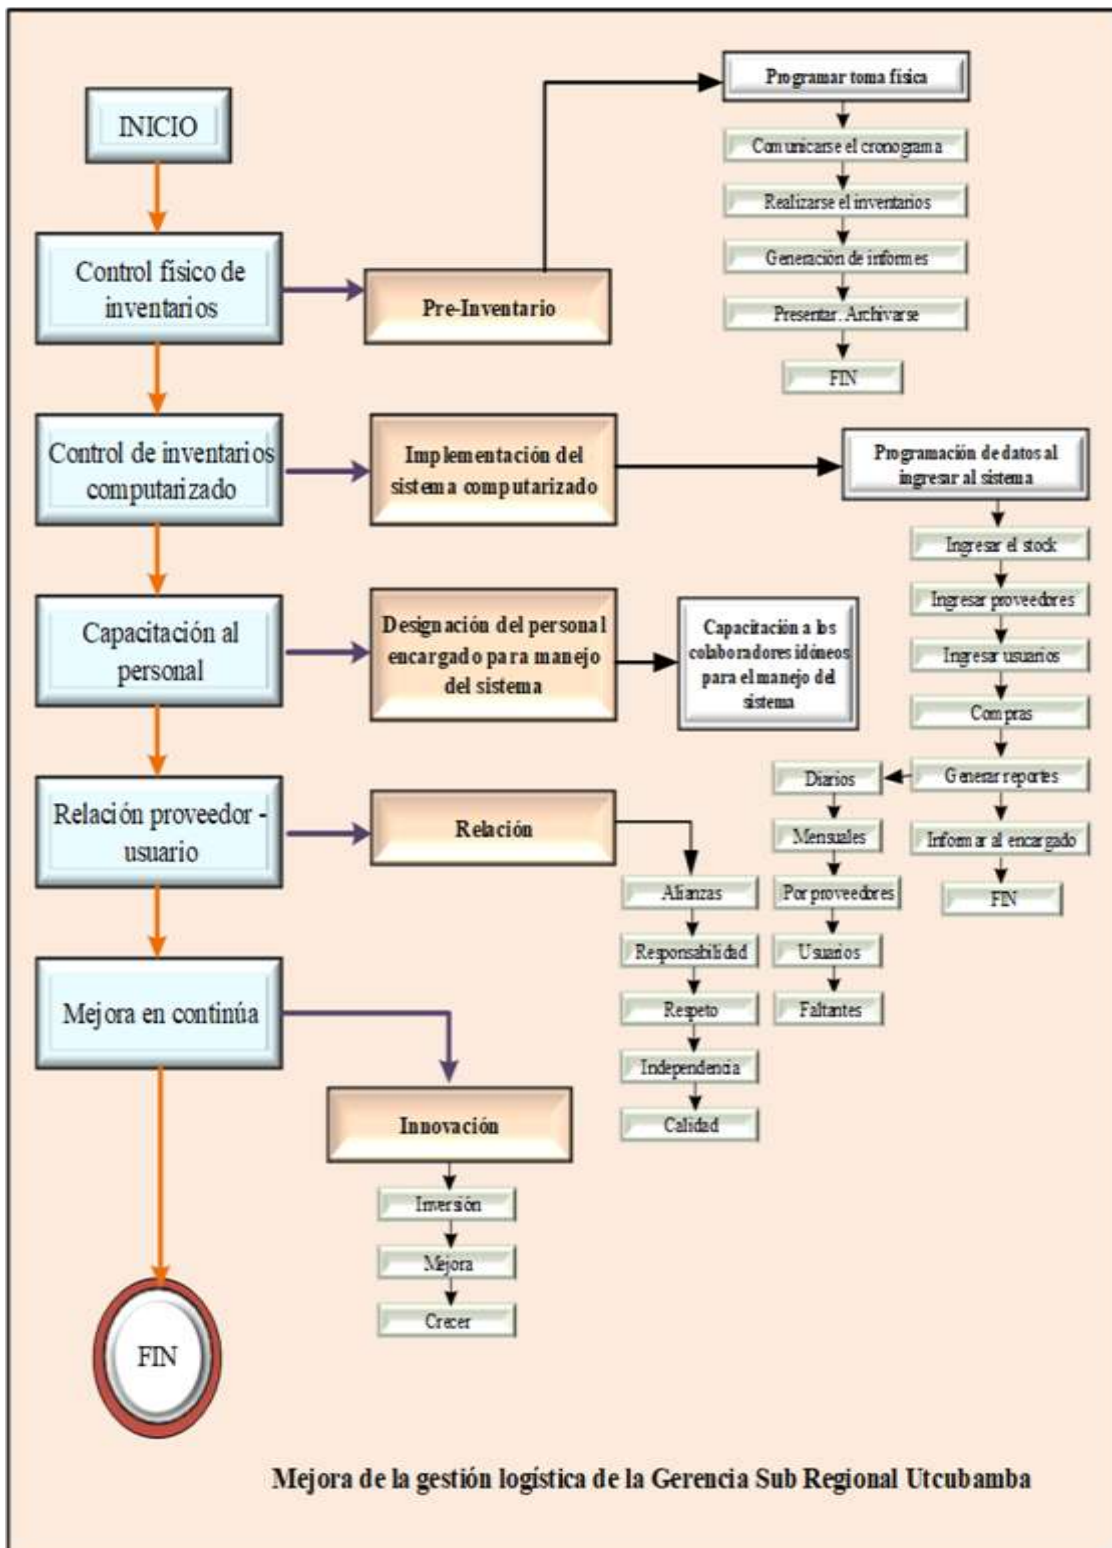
INICIO

Control físico de inventarios

Pre-Inventario

Programar toma física

Comunicarse el cronograma

Realizarse el inventarios

Generación de informes

Presentar. Archivarse

FIN

Control de inventarios computarizado

Implementación del sistema computarizado

Programación de datos al ingresar al sistema

Ingresar el stock

Ingresar proveedores

Ingresar usuarios

Compras

Generar reportes

Informar al encargado

FIN

Capacitación al personal

Designación del personal encargado para manejo del sistema

Capacitación a los colaboradores idóneos para el manejo del sistema

Diarios

Mensuales

Por proveedores

Usuarios

Faltantes

Relación proveedor - usuario

Relación

Alianzas

Responsabilidad

Respeto

Independencia

Calidad

Mejora en continúa

Innovación

Inversión

Mejora

Crecer

FIN

Mejora de la gestión logística de la Gerencia Sub Regional Utcubamba